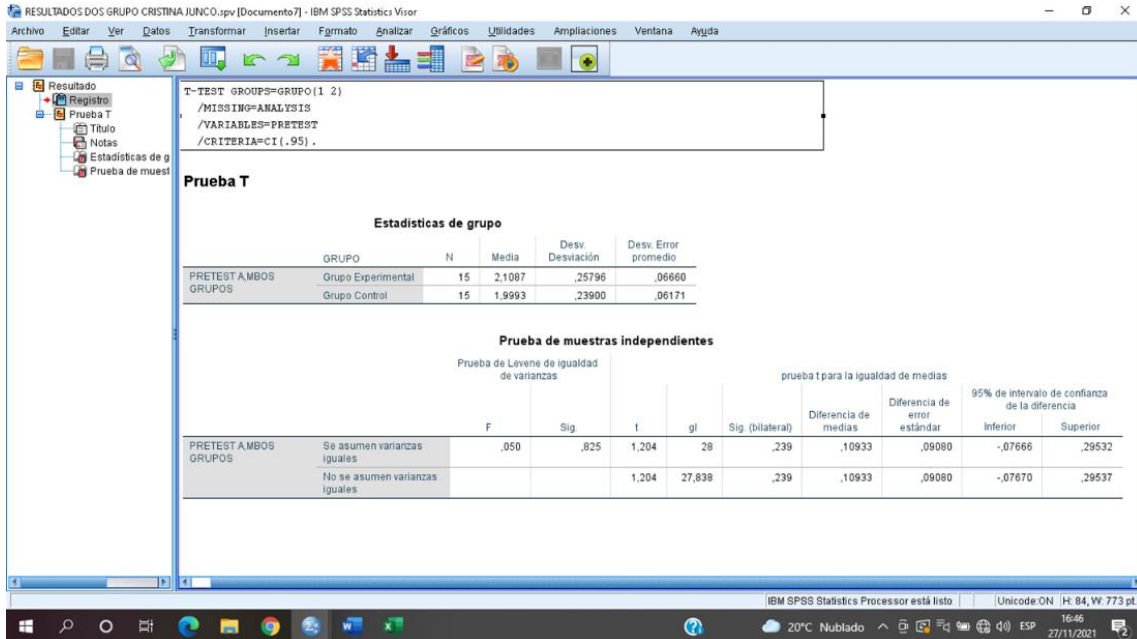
RESULTADOS DOS GRUPO CRISTINA JUNCO.spv [Documento7] - IBM SPSS Statistics Visor

Archivo Editar Ver Datos Transformar Insertar Formato Analizar Gráficos Utilidades Ampliaciones Ventana Ayuda

Resultado
Registro
Prueba T
Título
Notas
Estadísticas de g
Prueba de muest

T-TEST GROUPS=GRUPO(1 2)
/MISSING=ANALYSIS
/VARIABLES=PRETEST
/CRITERIA=CI(.95).

Prueba T

Estadísticas de grupo

| | GRUPO | N | Media | Desv. Desviación | Desv. Error promedio |
|---|---|---|---|---|---|
| PRETEST A,MBOS GRUPOS | Grupo Experimental | 15 | 2,1087 | ,25796 | ,06660 |
| | Grupo Control | 15 | 1,9993 | ,23900 | ,06171 |

Prueba de muestras independientes

| | | Prueba de Levene de igualdad de varianzas F | Sig. | prueba t para la igualdad de medias t | gl | Sig. (bilateral) | Diferencia de medias | Diferencia de error estándar | 95% de intervalo de confianza de la diferencia Inferior | Superior |
|---|---|---|---|---|---|---|---|---|---|---|
| PRETEST A,MBOS GRUPOS | Se asumen varianzas iguales | ,050 | ,825 | 1,204 | 28 | ,239 | ,10933 | ,09080 | -,07666 | ,29532 |
| | No se asumen varianzas iguales | | | 1,204 | 27,838 | ,239 | ,10933 | ,09080 | -,07670 | ,29537 |

IBM SPSS Statistics Processor está listo | Unicode:ON | H: 84, W: 773 pt

20°C Nublado ESP 16:46 27/11/2021